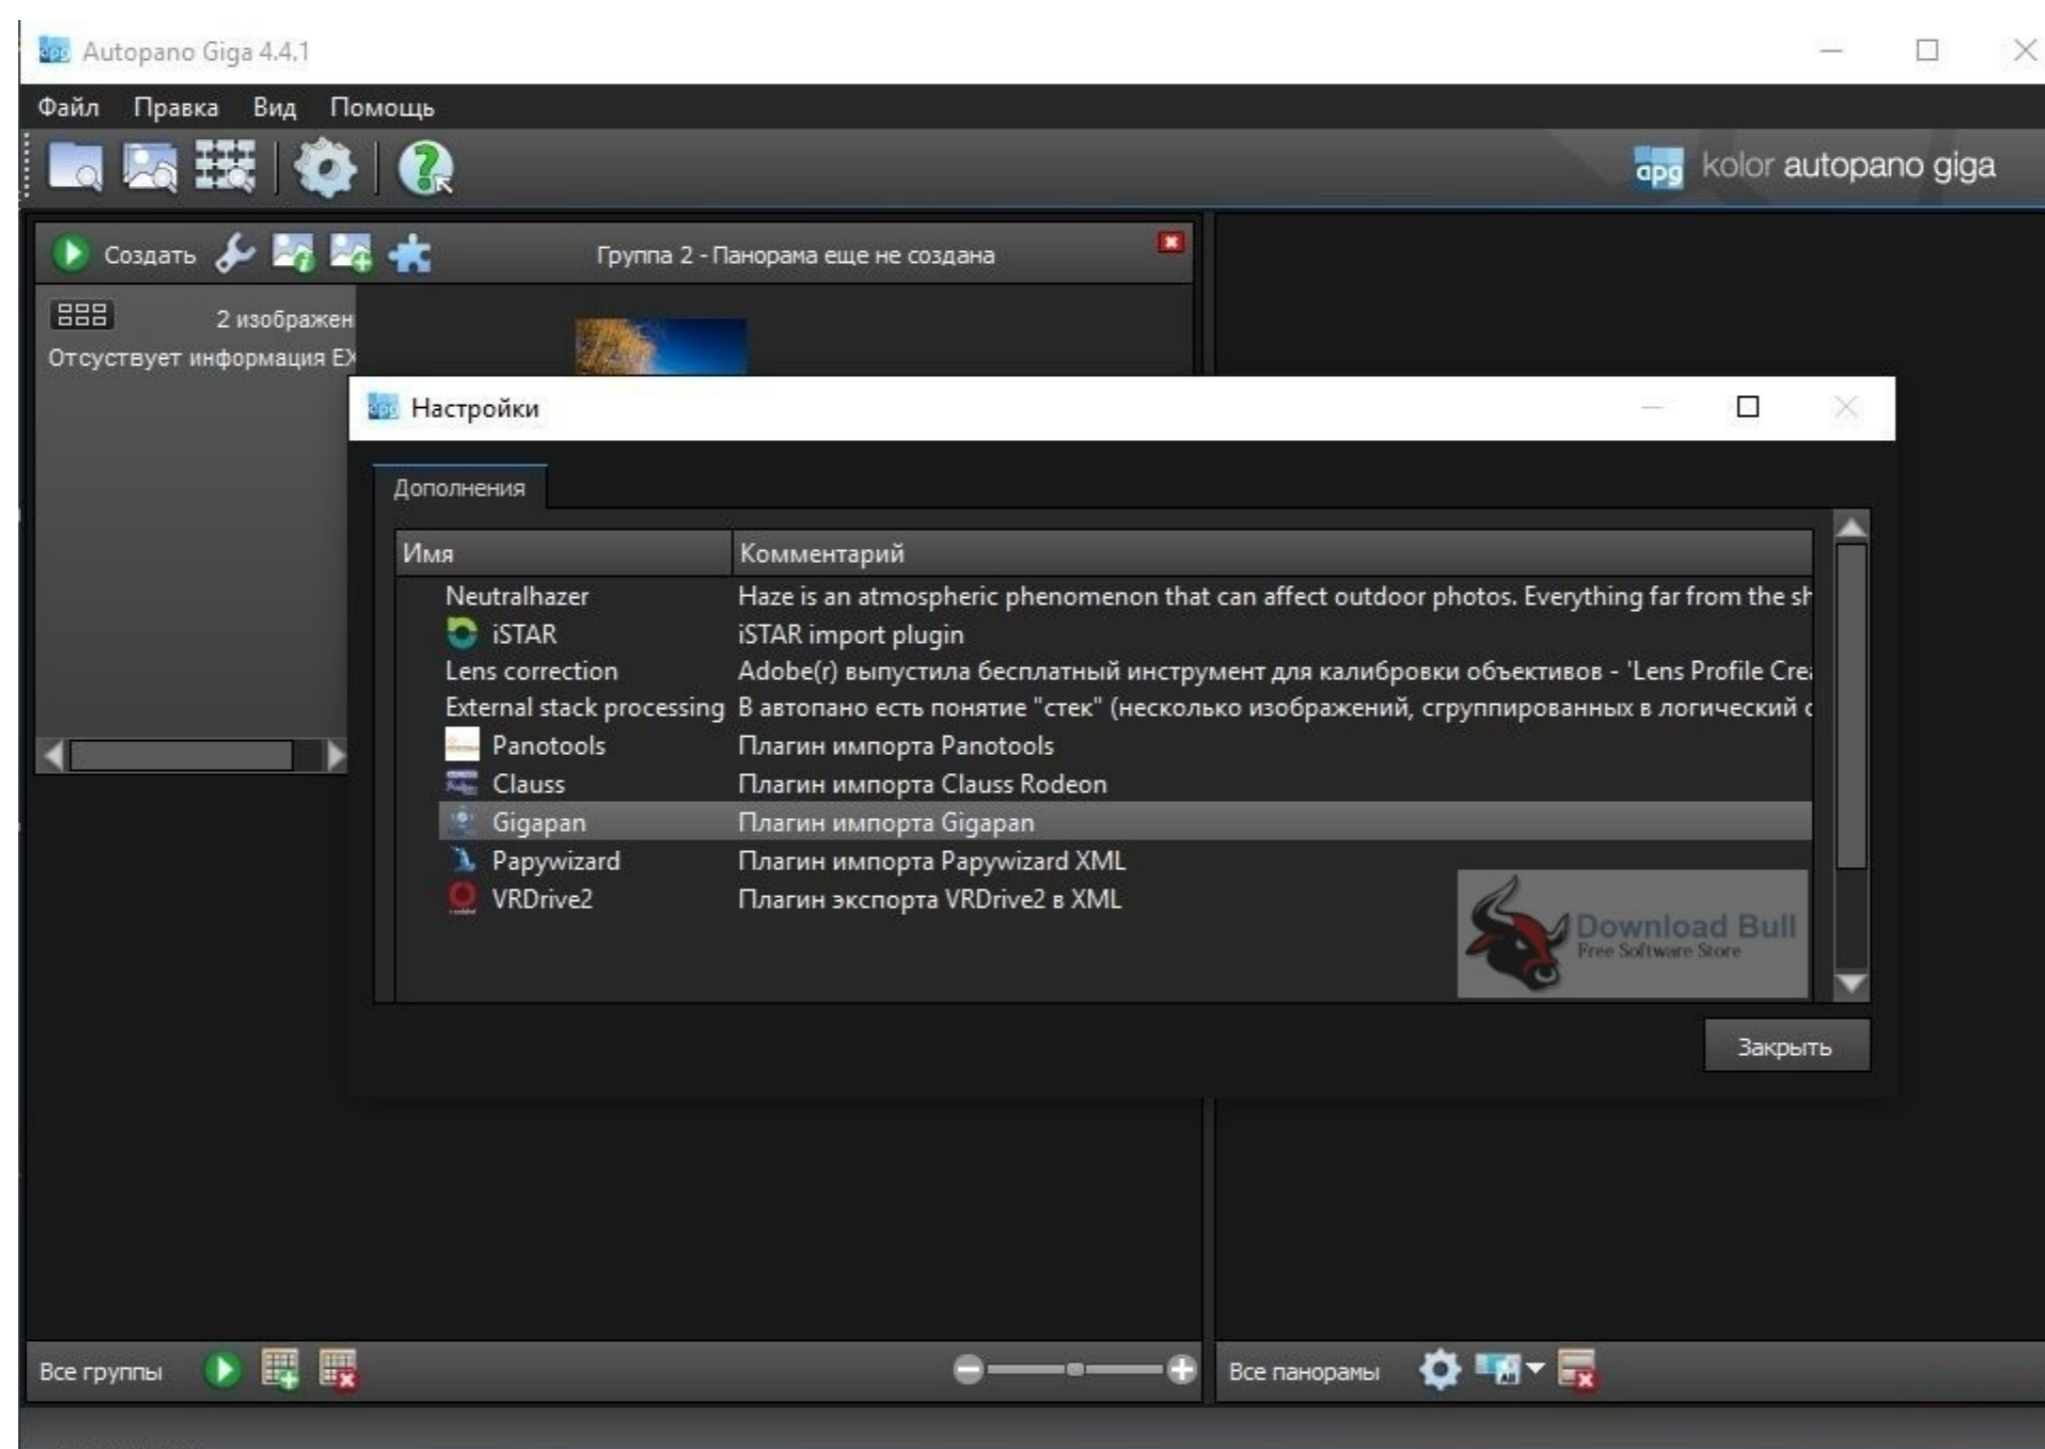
Autopano Giga 4.4.1

Файл Правка Вид Помощь

apg kolor autopano giga

Создать

Группа 2 - Панорама еще не создана

2 изображен

Отсуствует информация EX

Настройки

Дополнения

| Имя | Комментарий |
|---|---|
| Neutralhazer | Haze is an atmospheric phenomenon that can affect outdoor photos. Everything far from the sh |
| iSTAR | iSTAR import plugin |
| Lens correction | Adobe(r) выпустила бесплатный инструмент для калибровки объективов - 'Lens Profile Cre |
| External stack processing | В автопано есть понятие "стек" (несколько изображений, сгруппированных в логический |
| Panotools | Плагин импорта Panotools |
| Clauss | Плагин импорта Clauss Rodeon |
| Gigapan | Плагин импорта Gigapan |
| Papywizard | Плагин импорта Papywizard XML |
| VRDrive2 | Плагин экспорта VRDrive2 в XML |

Download Bull
Free Software Store

Закрыть

Все группы

Все панорамы